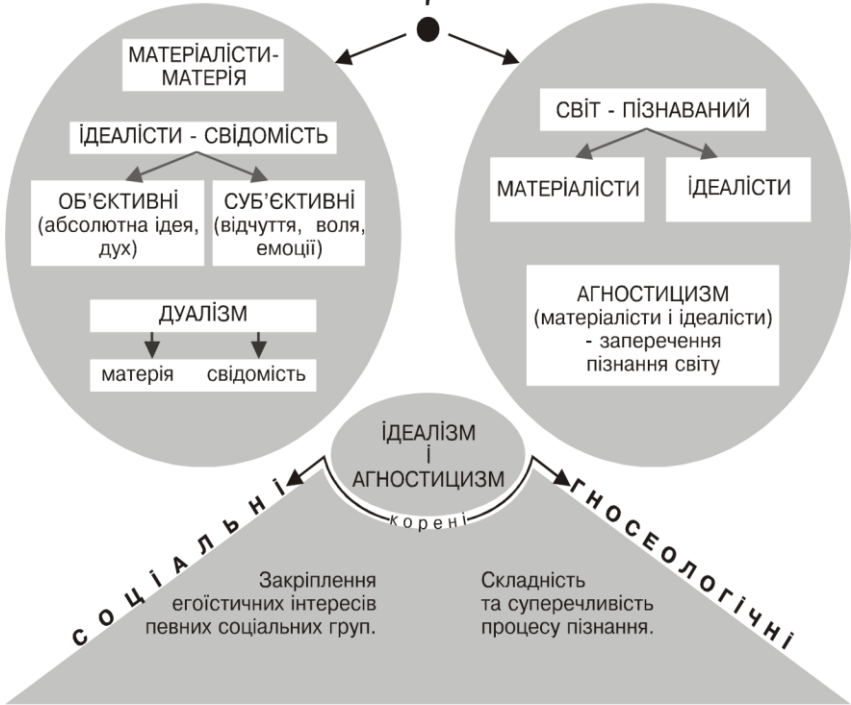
МАТЕРІАЛІСТИ-МАТЕРІЯ

ІДЕАЛІСТИ - СВІДОМІСТЬ

ОБ'ЄКТИВНІ (абсолютна ідея, дух)

СУБ'ЄКТИВНІ (відчуття, воля, емоції)

ДУАЛІЗМ

матерія

свідомість

СВІТ - ПІЗНАВАНИЙ

МАТЕРІАЛІСТИ

ІДЕАЛІСТИ

АГНОСТИЦИЗМ (матеріалісти і ідеалісти) - заперечення пізнання світу

ІДЕАЛІЗМ І АГНОСТИЦИЗМ

корені

СОЦІАЛЬНІ

ГНОСЕОЛОГІЧНІ

Закріплення егоїстичних інтересів певних соціальних груп.

Складність та суперечливість процесу пізнання.